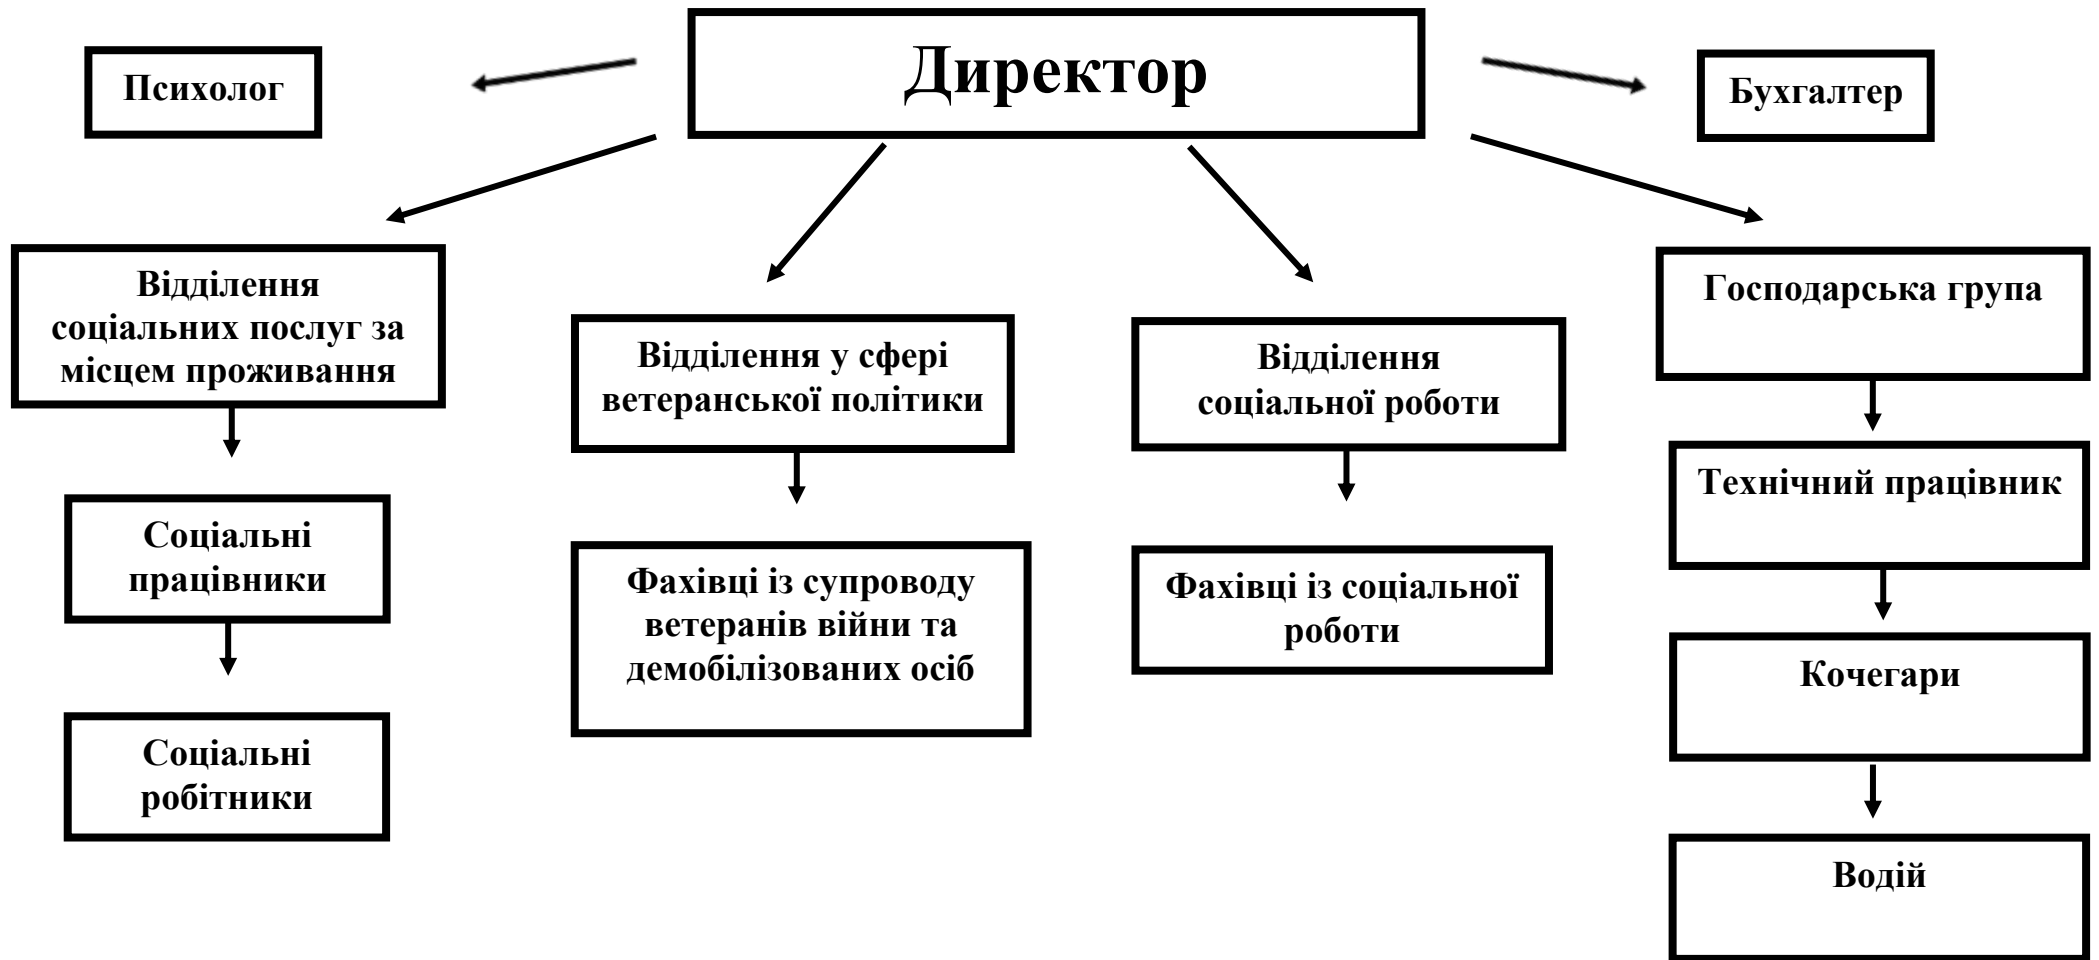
Директор

Психолог

Бухгалтер

Відділення соціальних послуг за місцем проживання

Соціальні працівники

Соціальні робітники

Відділення у сфері ветеранської політики

Фахівці із супроводу ветеранів війни та демобілізованих осіб

Відділення соціальної роботи

Фахівці із соціальної роботи

Господарська група

Технічний працівник

Кочегари

Водій